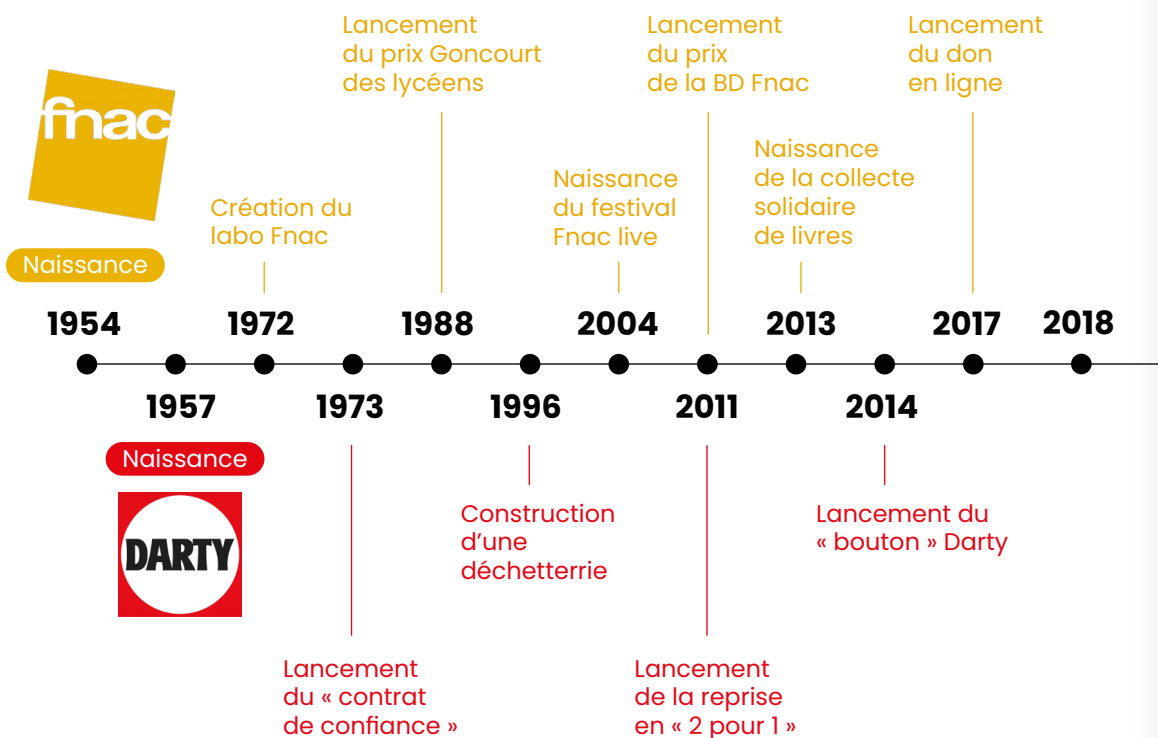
fnac

Naissance

1954

Création du labo Fnac

1972

Lancement du prix Goncourt des lycéens

1988

Naissance du festival Fnac live

2004

Lancement du prix de la BD Fnac

Naissance de la collecte solidaire de livres

2013

Lancement du don en ligne

2017

2018

1957

Naissance

DARTY

1973

Lancement du « contrat de confiance »

1996

Construction d'une déchetterrie

2011

Lancement de la reprise en « 2 pour 1 »

2014

Lancement du « bouton » Darty